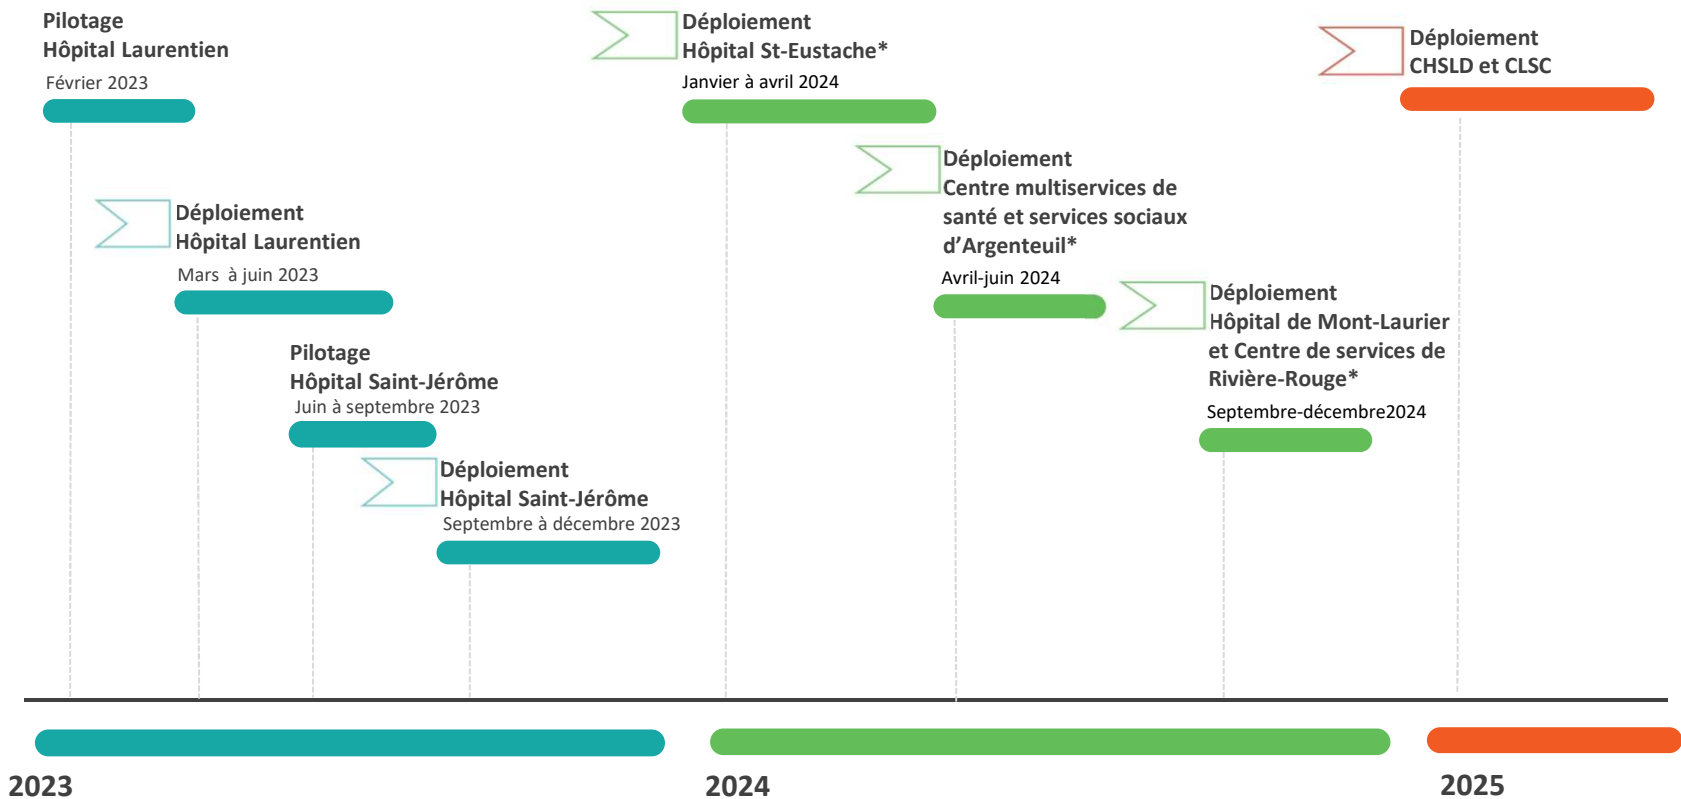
Pilotage
Hôpital Laurentien
Février 2023

Déploiement
Hôpital Laurentien
Mars à juin 2023

Pilotage
Hôpital Saint-Jérôme
Juin à septembre 2023

Déploiement
Hôpital Saint-Jérôme
Septembre à décembre 2023

Déploiement
Hôpital St-Eustache*
Janvier à avril 2024

Déploiement
Centre multiservices de santé et services sociaux d'Argenteuil*
Avril-juin 2024

Déploiement
Hôpital de Mont-Laurier et Centre de services de Rivière-Rouge*
Septembre-décembre2024

Déploiement
CHSLD et CLSC

2023

2024

2025